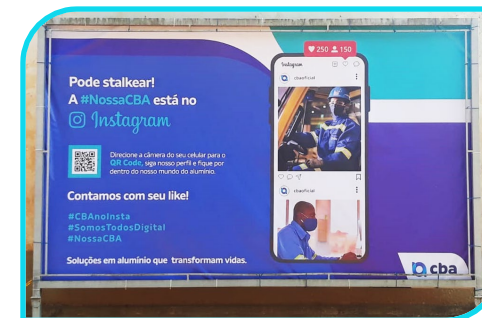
Pode stalkear!
A #NossaCBA está no
Instagram

Direcione a câmera do seu celular para o QR Code, siga nosso perfil e fique por dentro do nosso mundo do alumínio.

Contamos com seu like!

#CBAnoInsta
#SomosTodosDigital
#NossaCBA

Soluções em alumínio que transformam vidas.

250 150

Instagram

cbaoficial

cbaoficial

cba